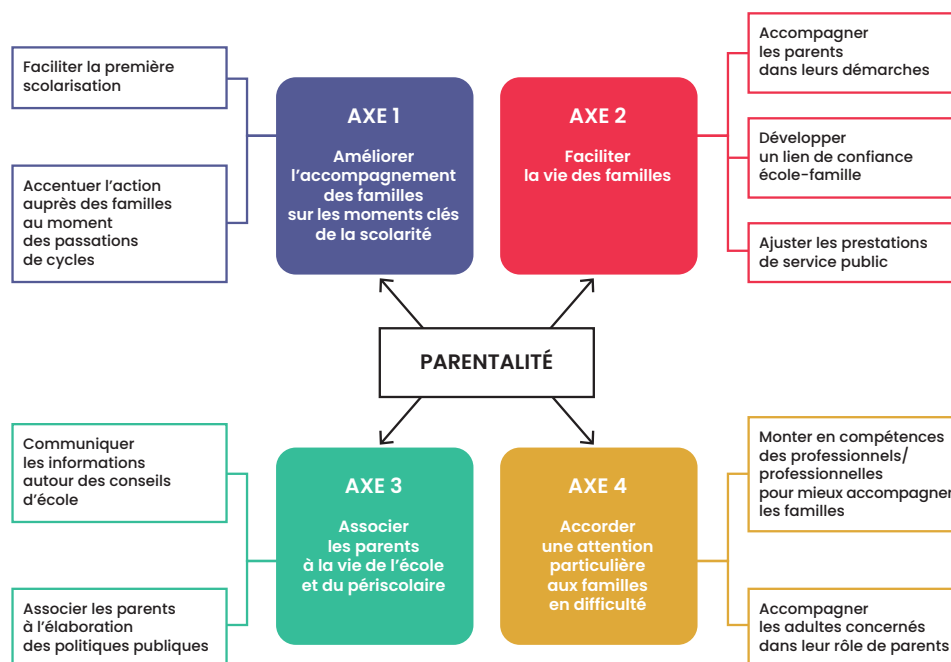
Faciliter la première scolarisation

Accentuer l'action auprès des familles au moment des passations de cycles

AXE 1

Améliorer l'accompagnement des familles sur les moments clés de la scolarité

AXE 2

Faciliter la vie des familles

Accompagner les parents dans leurs démarches

Développer un lien de confiance école-famille

Ajuster les prestations de service public

PARENTALITÉ

Communiquer les informations autour des conseils d'école

Associer les parents à l'élaboration des politiques publiques

AXE 3

Associer les parents à la vie de l'école et du périscolaire

AXE 4

Accorder une attention particulière aux familles en difficulté

Monter en compétences des professionnels/ professionnelles pour mieux accompagner les familles

Accompagner les adultes concernés dans leur rôle de parents